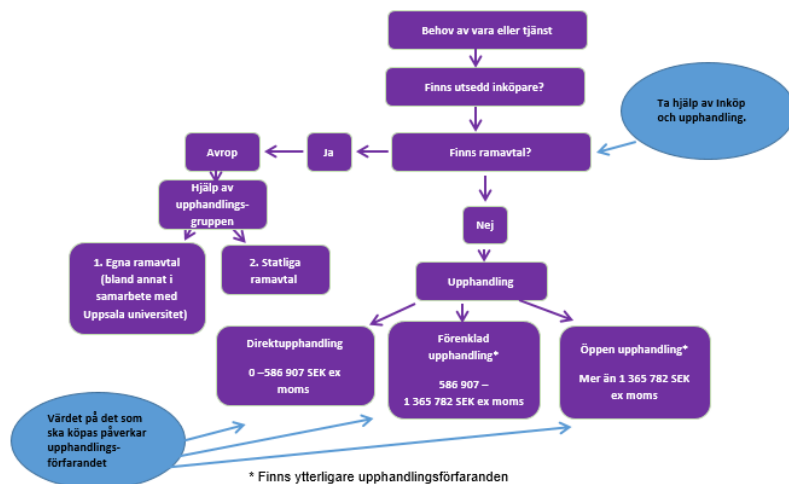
Behov av vara eller tjänst

Finns utsedd inköpare?

Ta hjälp av Inköp och upphandling.

Avrop

Ja

Finns ramavtal?

Hjälp av upphandlingsgruppen

Nej

1. Egna ramavtal (bland annat i samarbete med Uppsala universitet)

2. Statliga ramavtal

Upphandling

Direktupphandling

0 –586 907 SEK ex moms

Förenklad upphandling*

586 907 – 1 365 782 SEK ex moms

Öppen upphandling*

Mer än 1 365 782 SEK ex moms

Värdet på det som ska köpas påverkar upphandlingsförfarandet

* Finns ytterligare upphandlingsförfaranden